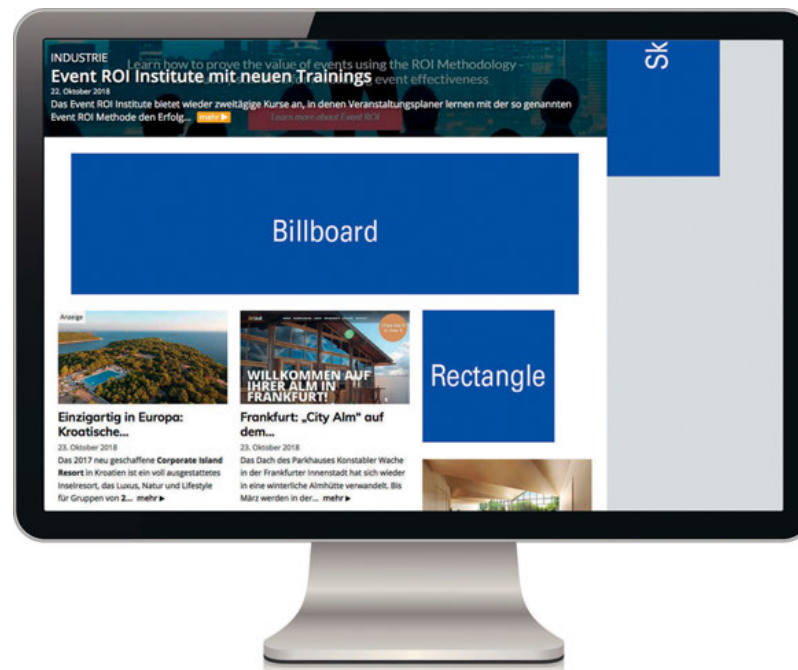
INDUSTRIE

Learn how to prove the value of events using the ROI Methodology
event effectiveness

Event ROI Institute mit neuen Trainings

22. Oktober 2018

Das Event ROI Institute bietet wieder zweitägige Kurse an, in denen Veranstaltungsplaner lernen mit der so genannten Event ROI Methode den Erfolg... mehr ▶

Learn more about Event ROI

Sk

Billboard

Anzeige

Einzigartig in Europa: Kroatische...

23. Oktober 2018

Das 2017 neu geschaffene Corporate Island Resort in Kroatien ist ein voll ausgestattetes Inselresort, das Luxus, Natur und Lifestyle für Gruppen von 2... mehr ▶

WILLKOMMEN AUF IHRER ALM IN FRANKFURT!

Frankfurt: „City Alm" auf dem...

23. Oktober 2018

Das Dach des Parkhauses Konstabler Wache in der Frankfurter Innenstadt hat sich wieder in eine winterliche Almhütte verwandelt. Bis März werden in der... mehr ▶

Rectangle